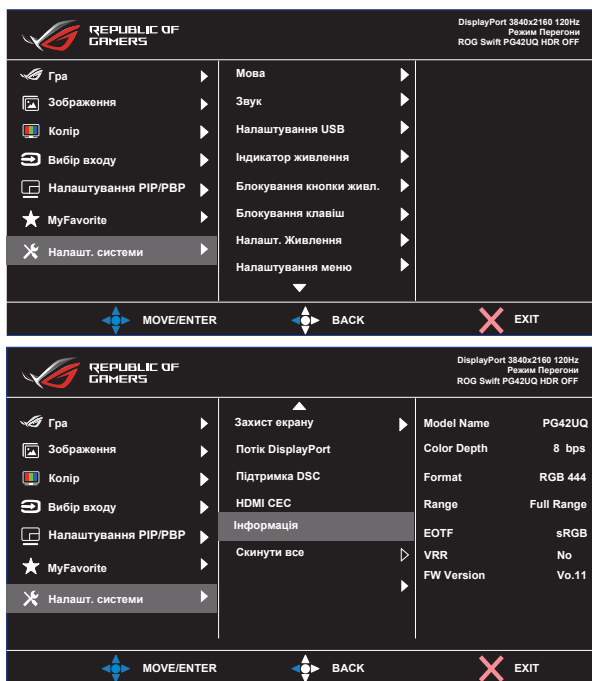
REPUBLIC OF GAMERS

DisplayPort 3840x2160 120Hz
Режим Перегони
ROG Swift PG42UQ HDR OFF

Гра
Зображення
Колір
Вибір входу
Налаштування PIP/PBP
MyFavorite
Налашт. системи

Мова
Звук
Налаштування USB
Індикатор живлення
Блокування кнопки живл.
Блокування клавіш
Налашт. Живлення
Налаштування меню

MOVE/ENTER
BACK
EXIT

REPUBLIC OF GAMERS

DisplayPort 3840x2160 120Hz
Режим Перегони
ROG Swift PG42UQ HDR OFF

Гра
Зображення
Колір
Вибір входу
Налаштування PIP/PBP
MyFavorite
Налашт. системи

Захист екрану
Потік DisplayPort
Підтримка DSC
HDMI CEC
Інформація
Скинути все

| | |
|---|---|
| Model Name | PG42UQ |
| Color Depth | 8 bps |
| Format | RGB 444 |
| Range | Full Range |
| EOTF | sRGB |
| VRR | No |
| FW Version | Vo.11 |

MOVE/ENTER
BACK
EXIT